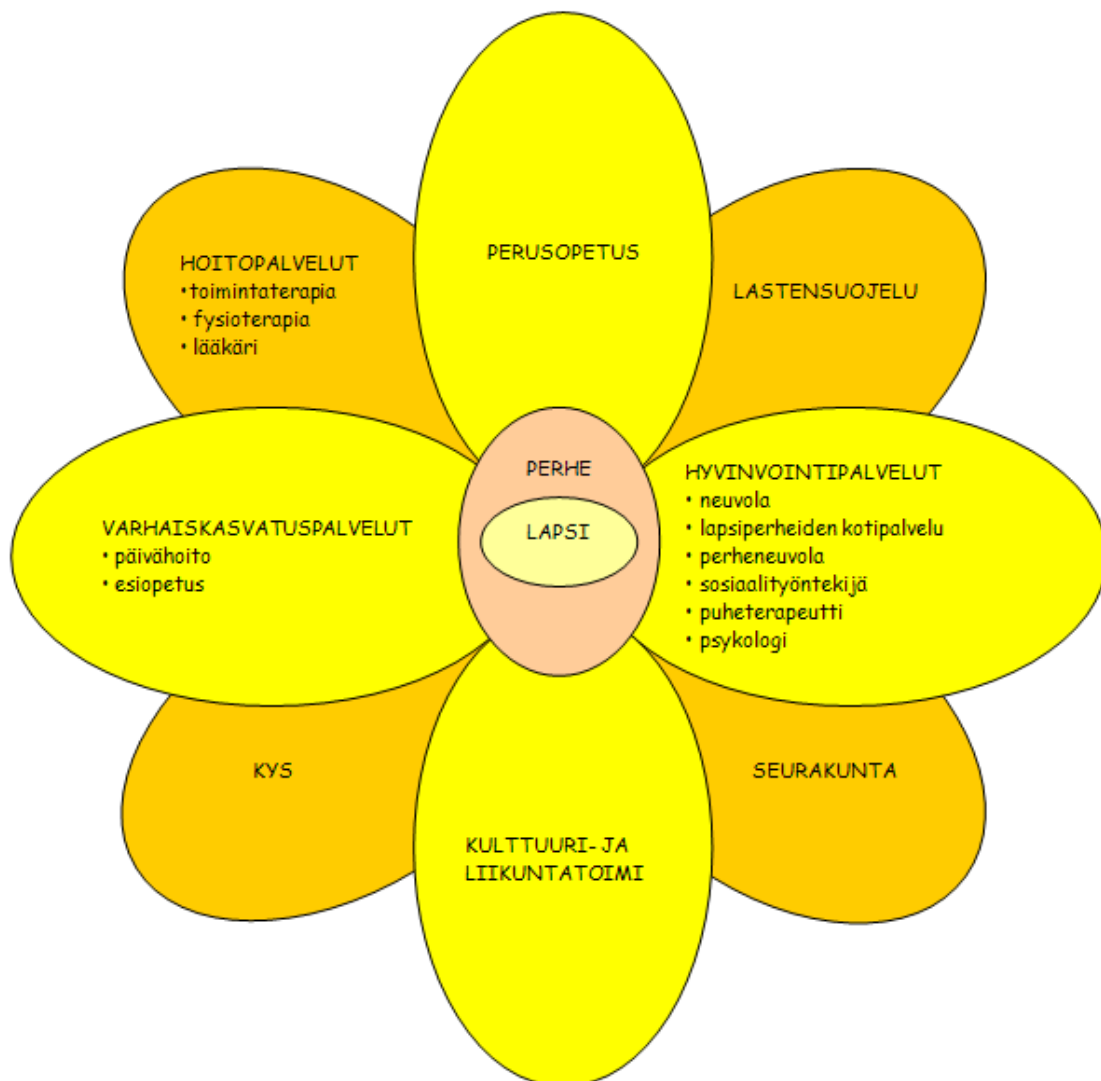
PERUSOPETUS

HOITOPALVELUT
•toimintaterapia
• fysioterapia
• lääkäri

LASTENSUOJELU

PERHE

LAPSI

VARHAISKASVATUSPALVELUT
• päivähoito
• esiopetus

HYVINVOINTIPALVELUT
• neuvola
• lapsiperheiden kotipalvelu
• perheneuvola
• sosiaalityöntekijä
• puheterapeutti
• psykologi

KYS

SEURAKUNTA

KULTTUURI- JA LIIKUNTATOIMI